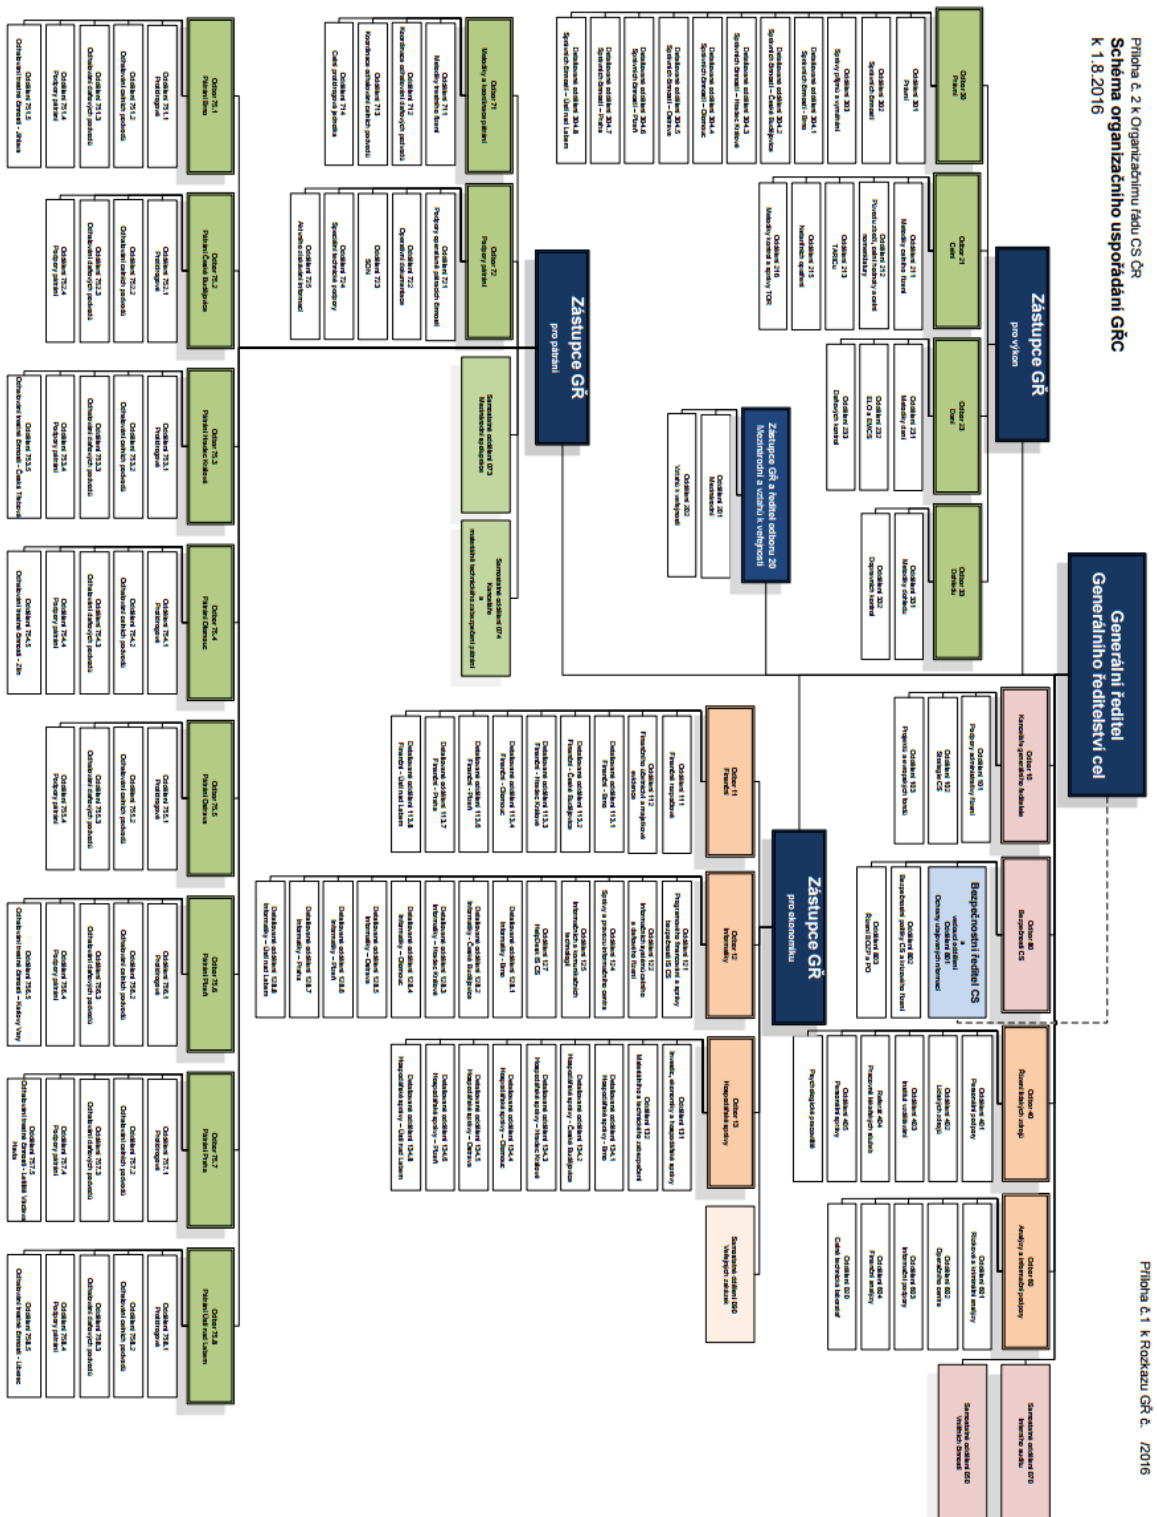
Příloha č. 2 k Organizačnímu řádu CS ČR
Schéma organizačního uspořádání GŘC
k 1.8.2016

Příloha č.1 k Rozkazu GŘ č. /2016

Generální ředitel
Generálního ředitelství cel

Zástupce GŘ
pro výkon

Zástupce GŘ
pro pátrání

Zástupce GŘ a ředitel odboru 20
Mezinárodní a vztahů k veřejnosti

Zástupce GŘ
pro ekonomiku

Bezpečnostní ředitel CS

Odbor 30
Právní

Odbor 21
Celní

Odbor 23
Daně

Odbor 33
Dohledu

Odbor 71
Metodiky a koordinace pátrání

Odbor 72
Podpory pátrání

Odbor 10
Kancelář generálního ředitele

Odbor 80
Bezpečnost CS

Odbor 40
Řízení lidských zdrojů

Odbor 60
Analýzy a informační podpory

Odbor 11
Finanční

Odbor 12
Informatiky

Odbor 13
Hospodářské správy

Samostatné oddělení 050
Veřejných zakázek

Samostatné oddělení 070
Interního auditu

Samostatné oddělení 090
Vnitřních šetření

Samostatné oddělení 073
Mezinárodní spolupráce

Samostatné oddělení 074
Koordinace a materiálně technického zabezpečení pátrání

Odbor 75.1
Pátrání Brno

Odbor 75.2
Pátrání České Budějovice

Odbor 75.3
Pátrání Hradec Králové

Odbor 75.4
Pátrání Olomouc

Odbor 75.5
Pátrání Ostrava

Odbor 75.6
Pátrání Plzeň

Odbor 75.7
Pátrání Praha

Odbor 75.8
Pátrání Ústí nad Labem

Oddělení 201
Mezinárodní

Oddělení 202
Vztahů k veřejnosti

Oddělení 231
Metodiky daní

Oddělení 232
EMCS

Oddělení 233
Daňových kontrol

Oddělení 331
Metodiky dohledu

Oddělení 332
Dopravní kontroly

Oddělení 211
Metodiky celního řízení

Oddělení 212
Původu zboží, celní hodnoty a celní nomenklatury

Oddělení 213
TARIC

Oddělení 215
Netarifních opatření

Oddělení 216
Metodiky kontrol a správy TOR

Oddělení 301
Právní

Oddělení 302
Správních činností

Oddělení 303
Správy přípravy a vymáhání

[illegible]

Oddělení 711
Metodiky trestního řízení

Oddělení 712
Koordinace odhalování daňových podvodů

Oddělení 713
Koordinace odhalování celních podvodů

Oddělení 714
Celní protidrogová jednotka

Oddělení 721
Podpory operativně pátracích činností

Oddělení 722
Operativní dokumentace

Oddělení 723
SKPV

Oddělení 724
Speciální technické podpory

Oddělení 725
Ad-hoc a analýzy informací

Oddělení 101
Podpory generálního ředitele

Oddělení 102
Strategie CS

Oddělení 103
Projektů a evropských fondů

Oddělení 801
Ochrany utajovaných informací

Oddělení 802
Bezpečnostní politiky CS a krizového řízení

Oddělení 803
Řízení BOZP a PO

Oddělení 401
Personální podpory

Oddělení 402
Lidských zdrojů

Oddělení 403
Institut vzdělávání

Oddělení 404
Personálních služeb

Oddělení 405
Personální správy

Psychologické pracoviště

Oddělení 601
Rizikové a informační analýzy

Oddělení 602
Operačního centra

Oddělení 603
Informační podpory

Oddělení 604
Finanční analýzy

Oddělení 620
Celně technická laboratoř

Oddělení 111
Finanční

Oddělení 112
Finančního účetnictví a majetkové evidence

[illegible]

Oddělení 121
Programového financování a správy bezpečnosti IS CS

Oddělení 122
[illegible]

Oddělení 123
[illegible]

Oddělení 124
Správy a provozu informačního centra

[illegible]

Oddělení 131
Investic, ekonomiky a hospodářské správy

Oddělení 132
Materiálního a technického zabezpečení

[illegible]

Oddělení 75.1.1
Prostorové

Oddělení 75.1.2
Odhalování celních podvodů

Oddělení 75.1.3
Odhalování daňových podvodů

Oddělení 75.1.4
Podpory pátrání

Oddělení 75.1.5
Odhalování trestné činnosti – Jihlava

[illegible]